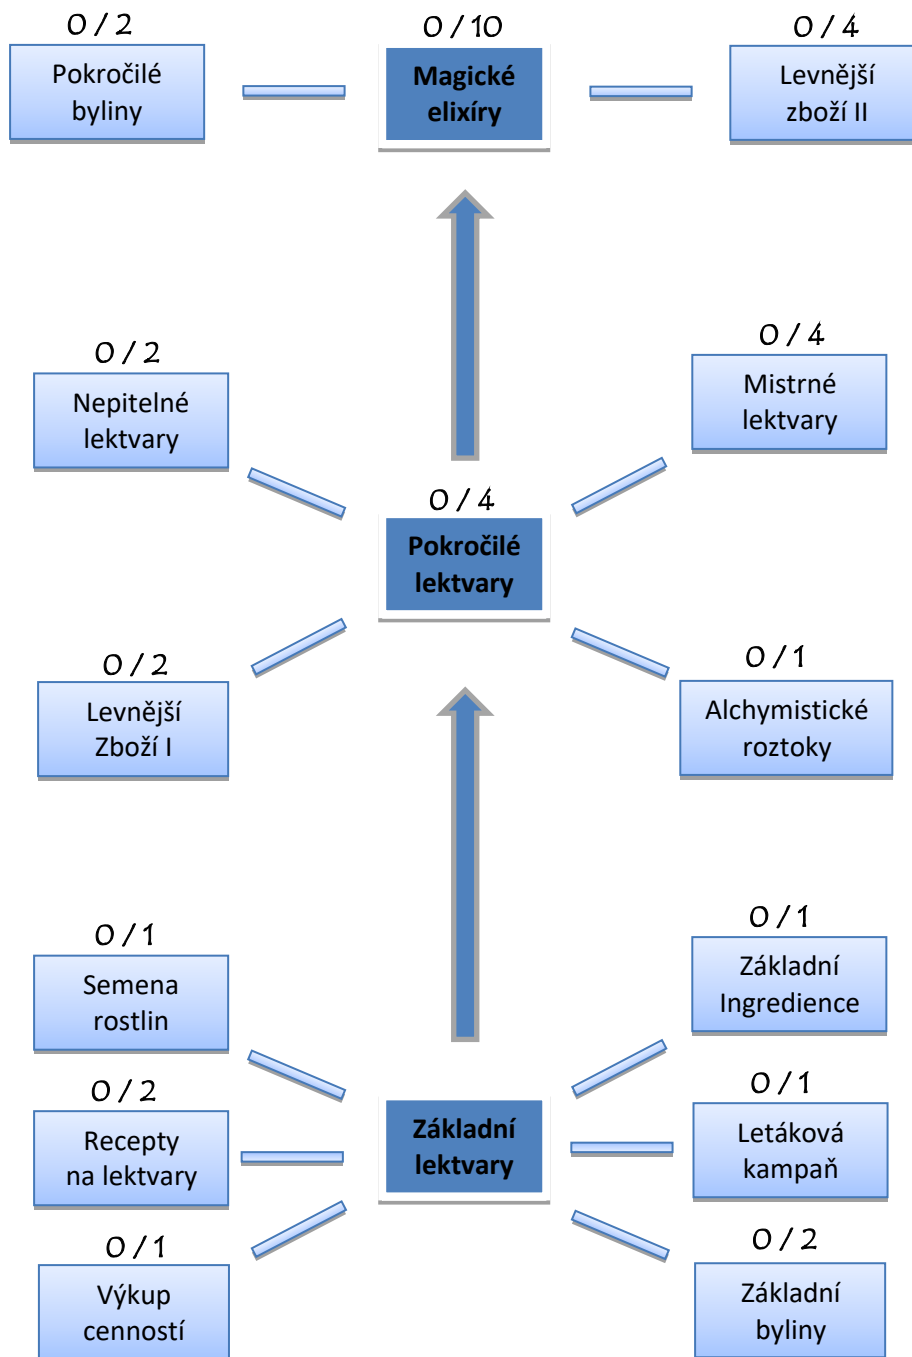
0 / 2
Pokročilé byliny

0 / 10
Magické elixíry

0 / 4
Levnější zboží II

0 / 2
Nepitelné lektvary

0 / 4
Mistrné lektvary

0 / 4
Pokročilé lektvary

0 / 2
Levnější Zboží I

0 / 1
Alchymistické roztoky

0 / 1
Semena rostlin

0 / 1
Základní Ingredience

0 / 2
Recepty na lektvary

Základní lektvary

0 / 1
Letáková kampaň

0 / 1
Výkup cenností

0 / 2
Základní byliny